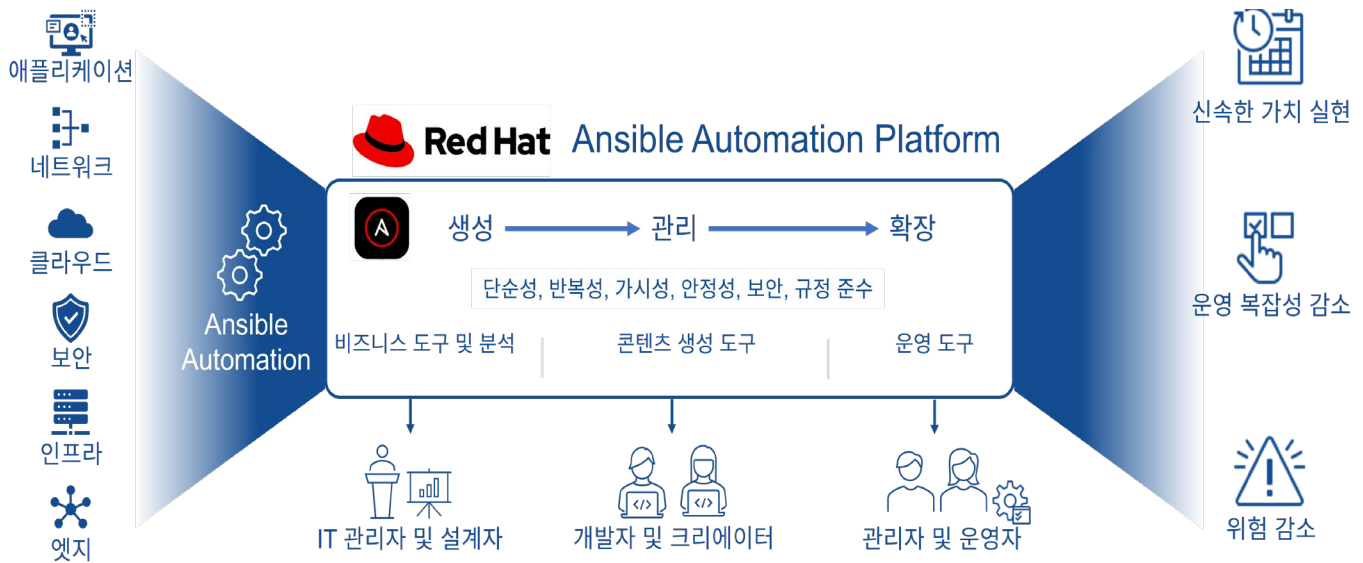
애플리케이션

네트워크

클라우드

보안

인프라

엣지

Ansible Automation

Red Hat Ansible Automation Platform

생성 → 관리 → 확장

단순성, 반복성, 가시성, 안정성, 보안, 규정 준수

비즈니스 도구 및 분석

콘텐츠 생성 도구

운영 도구

IT 관리자 및 설계자

개발자 및 크리에이터

관리자 및 운영자

신속한 가치 실현

운영 복잡성 감소

위험 감소